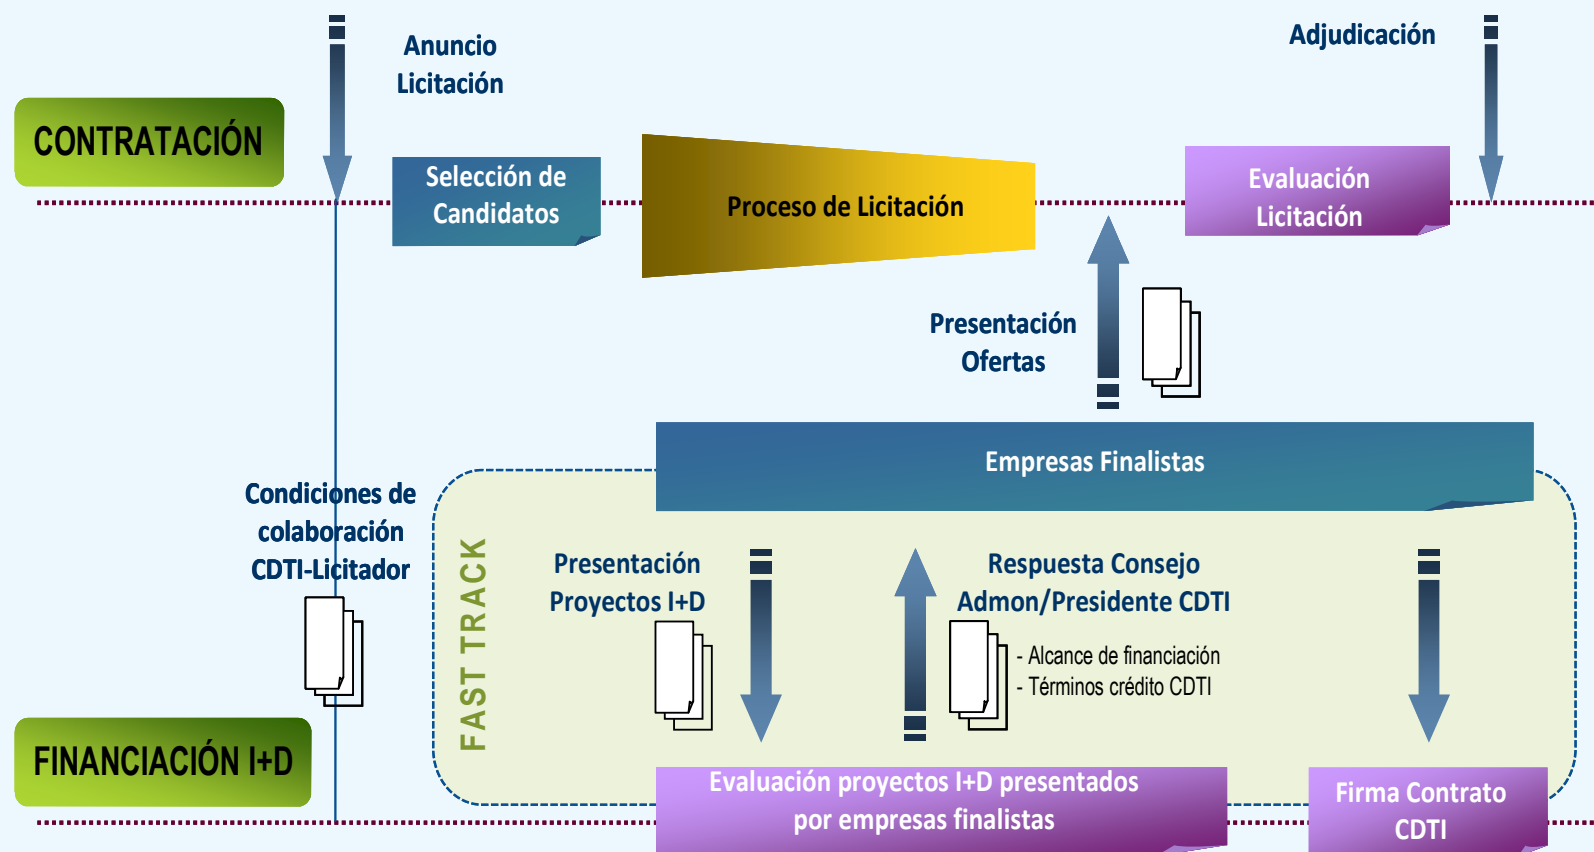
CONTRATACIÓN

Anuncio Licitación

Adjudicación

Selección de Candidatos

Proceso de Licitación

Evaluación Licitación

Presentación Ofertas

Empresas Finalistas

Condiciones de colaboración CDTI-Licitador

FAST TRACK

Presentación Proyectos I+D

Respuesta Consejo Admon/Presidente CDTI

- Alcance de financiación
- Términos crédito CDTI

FINANCIACIÓN I+D

Evaluación proyectos I+D presentados por empresas finalistas

Firma Contrato CDTI